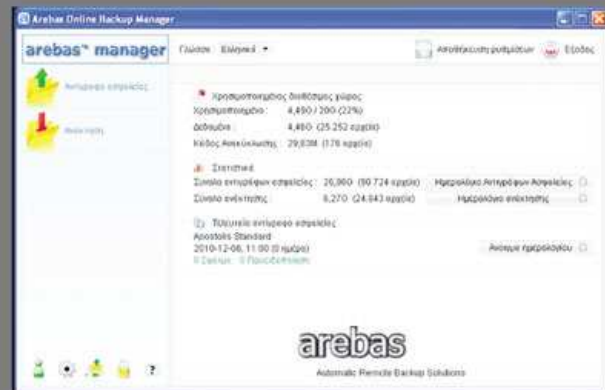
Arebas Online Backup Manager

arebas™ manager

Γλώσσα Ελληνικά ▾

Αποθήκευση ρυθμίσεων

Έξοδος

Αντίγραφο ασφαλείας

Ανάκτηση

Χρησιμοποιημένος διαθέσιμος χώρος

Χρησιμοποιημένο : 4,490 / 200 (22%)

Δεδομένα : 4,460 (25.252 αρχεία)

Κάδος Ανακύκλωσης : 29,03M (178 αρχεία)

Στατιστικά

Σύνολο αντιγράφων ασφαλείας : 26,960 (90.724 αρχεία)

Ημερολόγιο Αντιγράφων Ασφαλείας

Σύνολο ανάκτησης : 8,270 (24.643 αρχεία)

Ημερολόγιο ανάκτησης

Τελευταίο αντίγραφο ασφαλείας

Apostolis Standard

2010-12-06, 11:00 (0 ημέρα)

0 Σφάλμα 0 Προειδοποίηση

Άνοιγμα ημερολογίου

arebas

Automatic Remote Backup Solutions

?